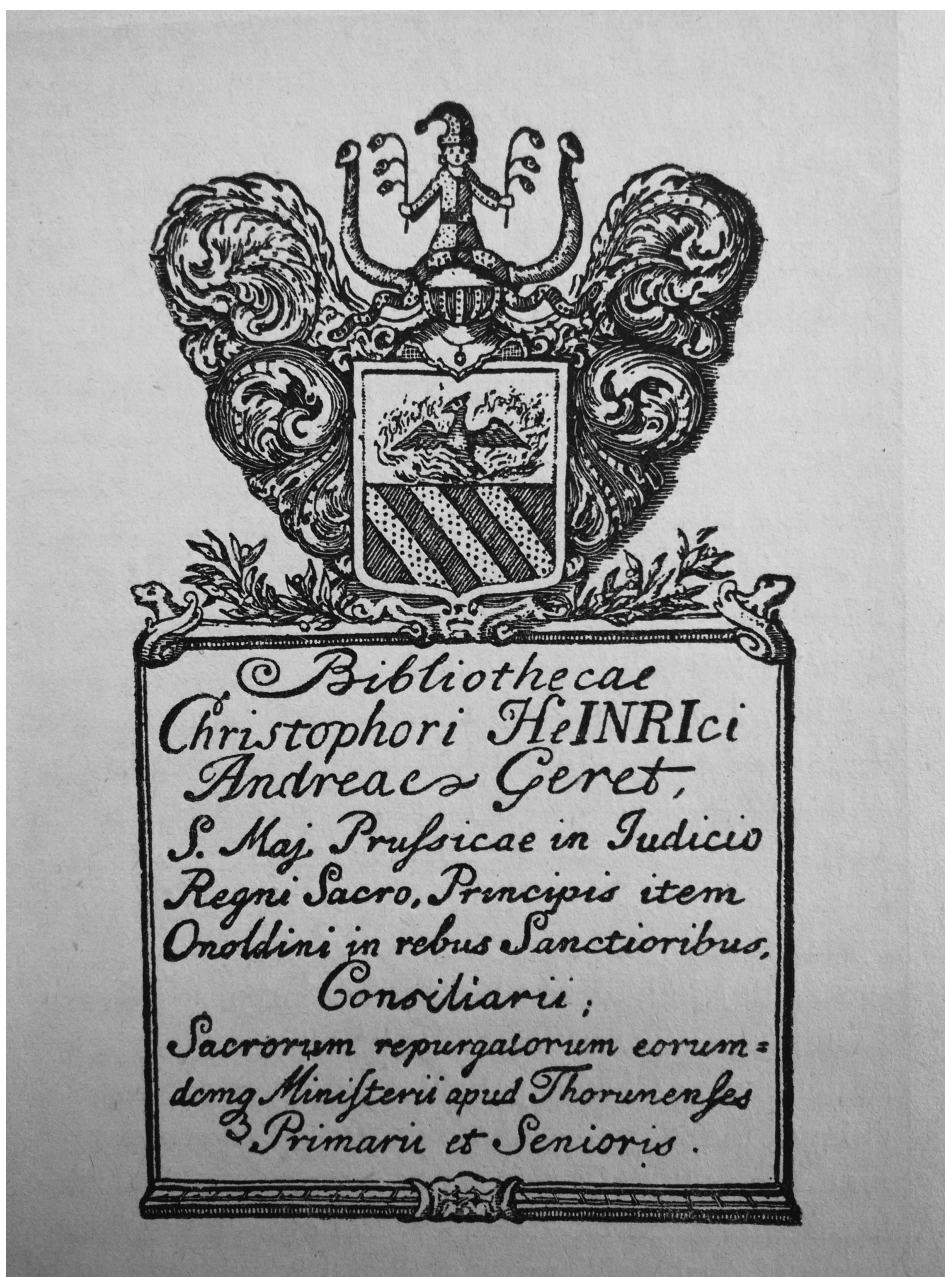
Bibliothecae
Christophori HeINRIci
Andreae Geret,
S. Maj. Prussicae in Judicio
Regni Sacro, Principis item
Onoldini in rebus Sanctioribus,
Consiliarii;
Sacrorum repurgatorum eorumdemq Ministerii apud Thorunenses
Primarii et Senioris.